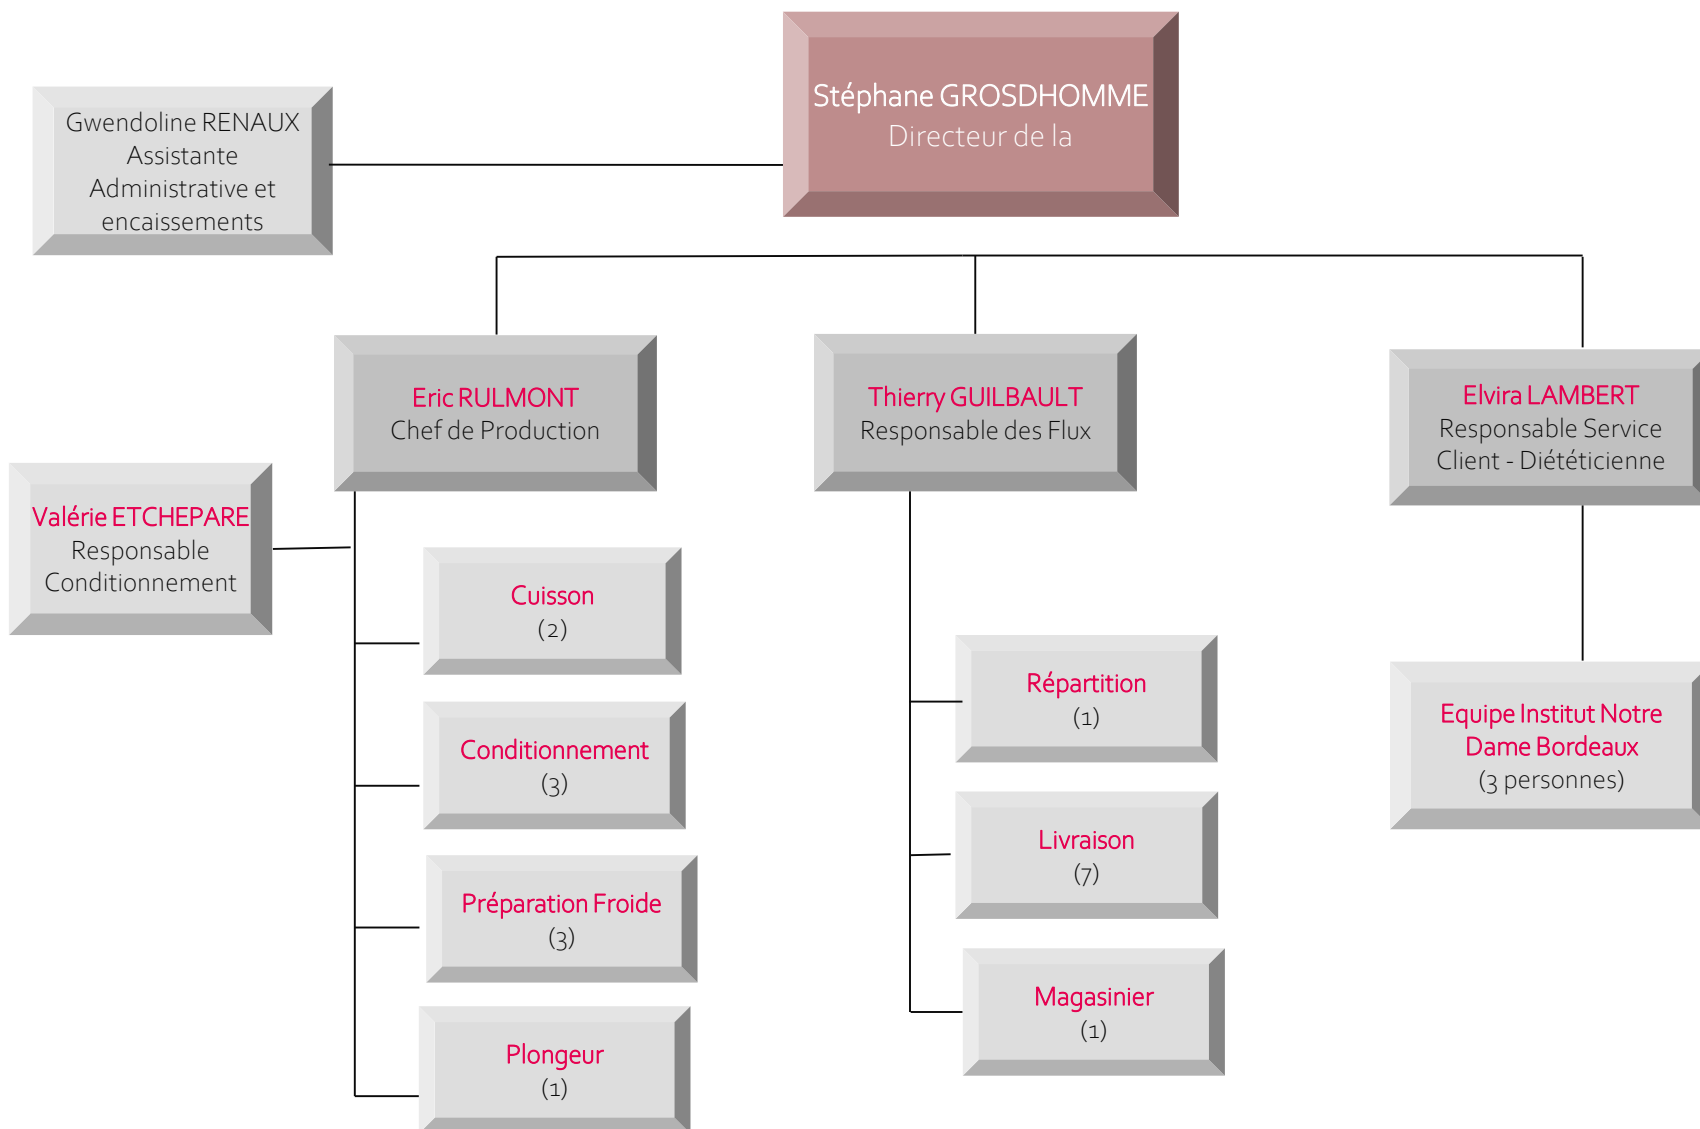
Stéphane GROSDHOMME
Directeur de la

Gwendoline RENAUX
Assistante
Administrative et
encaissements

Eric RULMONT
Chef de Production

Thierry GUILBAULT
Responsable des Flux

Elvira LAMBERT
Responsable Service
Client - Diététicienne

Valérie ETCHEPARE
Responsable
Conditionnement

Cuisson
(2)

Conditionnement
(3)

Préparation Froide
(3)

Plongeur
(1)

Répartition
(1)

Livraison
(7)

Magasinier
(1)

Equipe Institut Notre
Dame Bordeaux
(3 personnes)